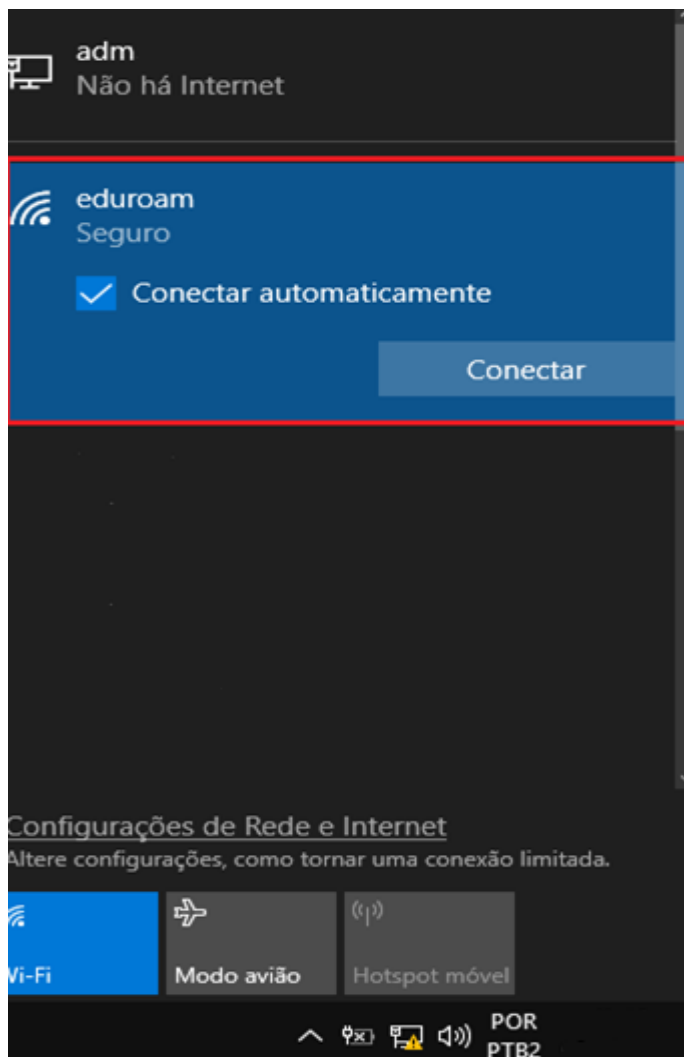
adm
Não há Internet

eduroam
Seguro

Conectar automaticamente

Conectar

Configurações de Rede e Internet
Altere configurações, como tornar uma conexão limitada.

Wi-Fi

Modo avião

Hotspot móvel

POR
PTB2